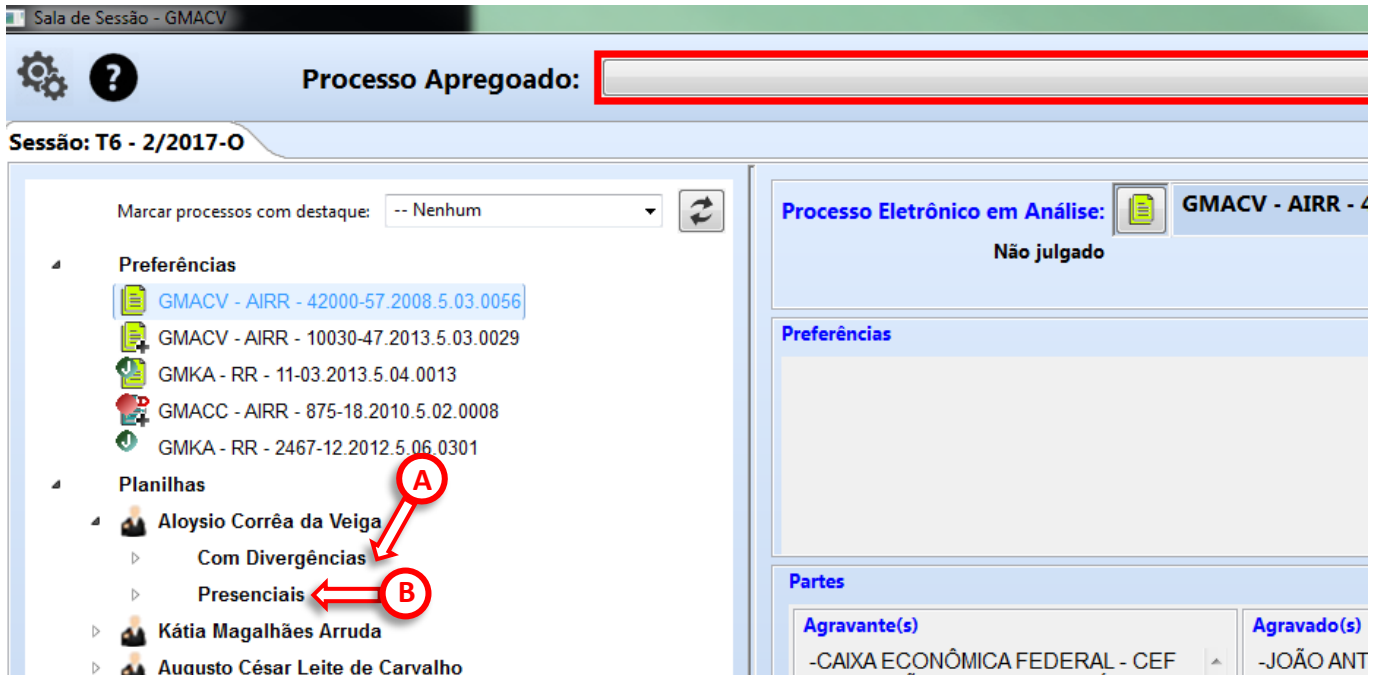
Sala de Sessão - GMACV

Processo Apregoado:

Sessão: T6 - 2/2017-O

Marcar processos com destaque: -- Nenhum

Preferências

GMACV - AIRR - 42000-57.2008.5.03.0056

GMACV - AIRR - 10030-47.2013.5.03.0029

GMKA - RR - 11-03.2013.5.04.0013

GMACC - AIRR - 875-18.2010.5.02.0008

GMKA - RR - 2467-12.2012.5.06.0301

Planilhas

Aloysio Corrêa da Veiga

Com Divergências

Presenciais

Kátia Magalhães Arruda

Augusto César Leite de Carvalho

A

B

Processo Eletrônico em Análise: GMACV - AIRR - 4

Não julgado

Preferências

Partes

Agravante(s)

-CAIXA ECONÔMICA FEDERAL - CEF

Agravado(s)

-JOÃO ANT